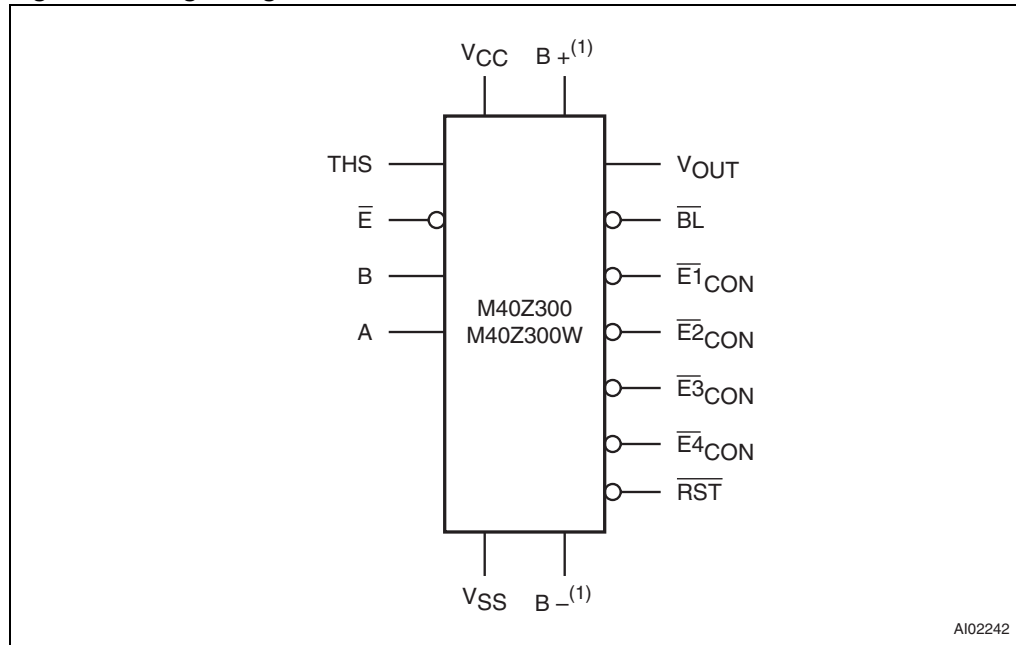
$V_{CC}$ $B+^{(1)}$

THS
$\overline{E}$
B
A

M40Z300
M40Z300W

$V_{OUT}$
$\overline{BL}$
$\overline{E1}_{CON}$
$\overline{E2}_{CON}$
$\overline{E3}_{CON}$
$\overline{E4}_{CON}$
$\overline{RST}$

$V_{SS}$ $B-^{(1)}$

AI02242